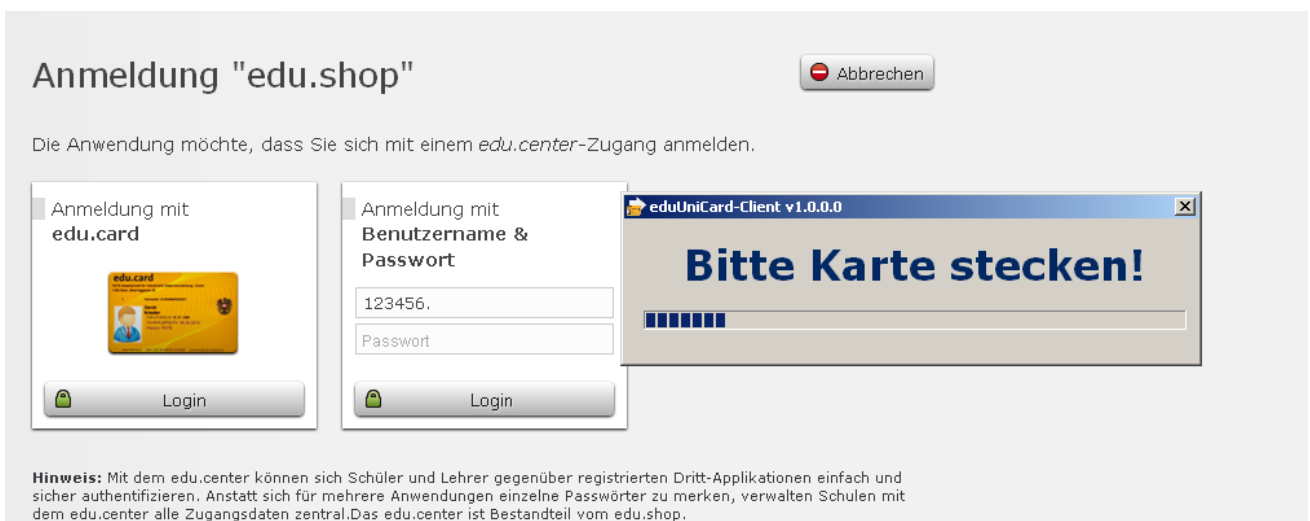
Anmeldung "edu.shop"

Abbrechen

Die Anwendung möchte, dass Sie sich mit einem *edu.center*-Zugang anmelden.

Anmeldung mit
**edu.card**

edu.card

Login

Anmeldung mit
**Benutzername & Passwort**

123456.

Passwort

Login

eduUniCard-Client v1.0.0.0

Bitte Karte stecken!

**Hinweis:** Mit dem edu.center können sich Schüler und Lehrer gegenüber registrierten Dritt-Applikationen einfach und sicher authentifizieren. Anstatt sich für mehrere Anwendungen einzelne Passwörter zu merken, verwalten Schulen mit dem edu.center alle Zugangsdaten zentral.Das edu.center ist Bestandteil vom edu.shop.